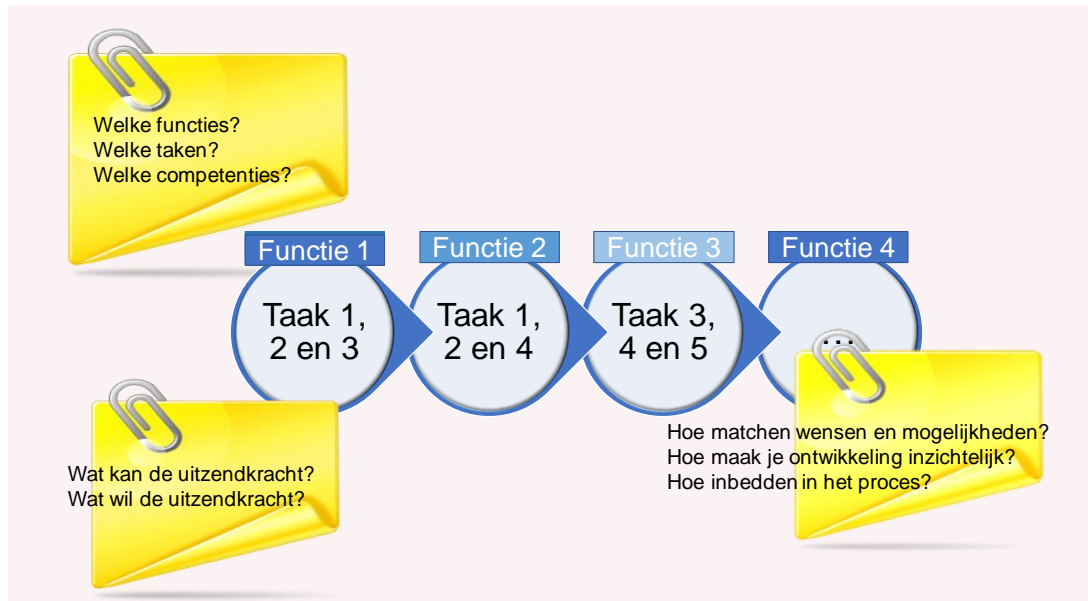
Welke functies?
Welke taken?
Welke competenties?

Functie 1
Taak 1, 2 en 3

Functie 2
Taak 1, 2 en 4

Functie 3
Taak 3, 4 en 5

Functie 4
...

Wat kan de uitzendkracht?
Wat wil de uitzendkracht?

Hoe matchen wensen en mogelijkheden?
Hoe maak je ontwikkeling inzichtelijk?
Hoe inbedden in het proces?